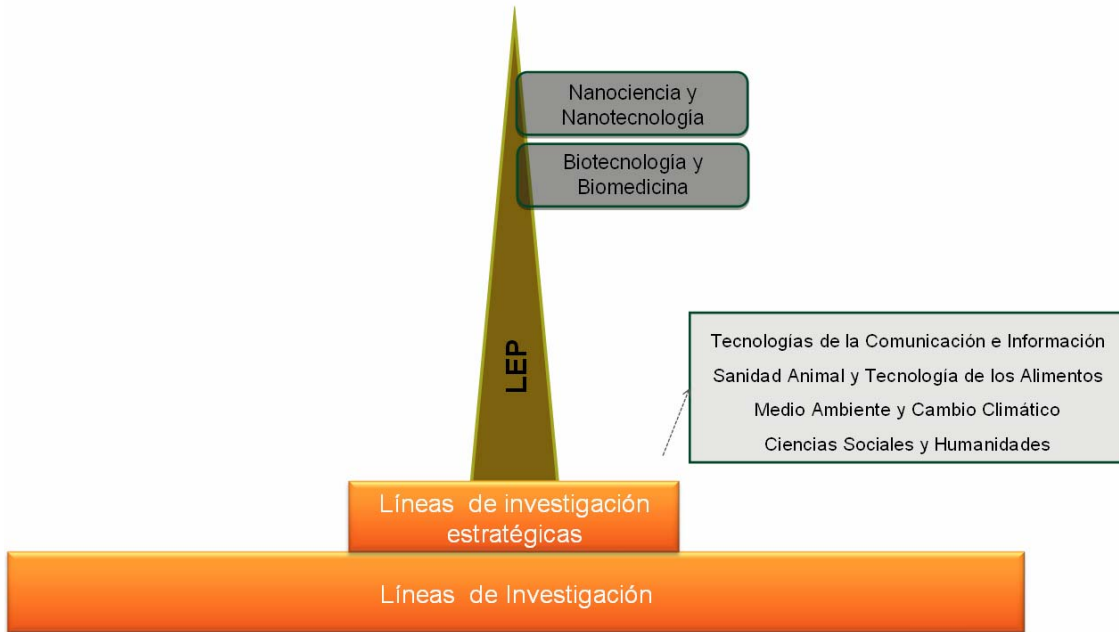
Nanociencia y Nanotecnología

Biotecnología y Biomedicina

LEP

Tecnologías de la Comunicación e Información
Sanidad Animal y Tecnología de los Alimentos
Medio Ambiente y Cambio Climático
Ciencias Sociales y Humanidades

Líneas de investigación estratégicas

Líneas de Investigación